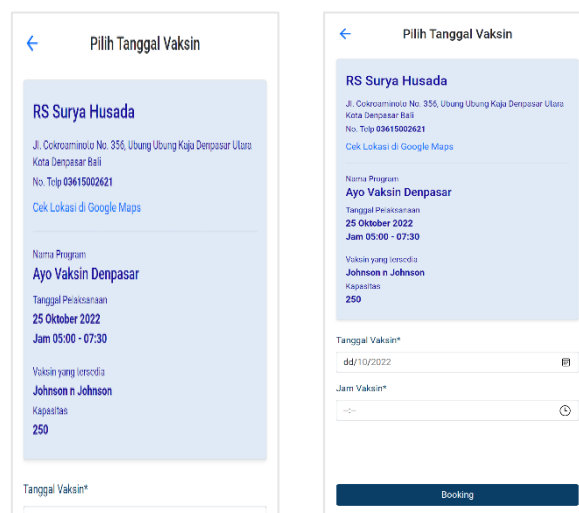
Pilih Tanggal Vaksin

RS Surya Husada

Jl. Cokroaminoto No. 356, Ubung Ubung Kaja Denpasar Utara Kota Denpasar Bali

No. Telp 03615002621

Cek Lokasi di Google Maps

Nama Program

Ayo Vaksin Denpasar

Tanggal Pelaksanaan

25 Oktober 2022

Jam 05:00 - 07:30

Vaksin yang tersedia

Johnson n Johnson

Kapasitas

250

Tanggal Vaksin*

Pilih Tanggal Vaksin

RS Surya Husada

Jl. Cokroaminoto No. 356, Ubung Ubung Kaja Denpasar Utara Kota Denpasar Bali

No. Telp 03615002621

Cek Lokasi di Google Maps

Nama Program

Ayo Vaksin Denpasar

Tanggal Pelaksanaan

25 Oktober 2022

Jam 05:00 - 07:30

Vaksin yang tersedia

Johnson n Johnson

Kapasitas

250

Tanggal Vaksin*

dd/10/2022

Jam Vaksin*

--:--

Booking